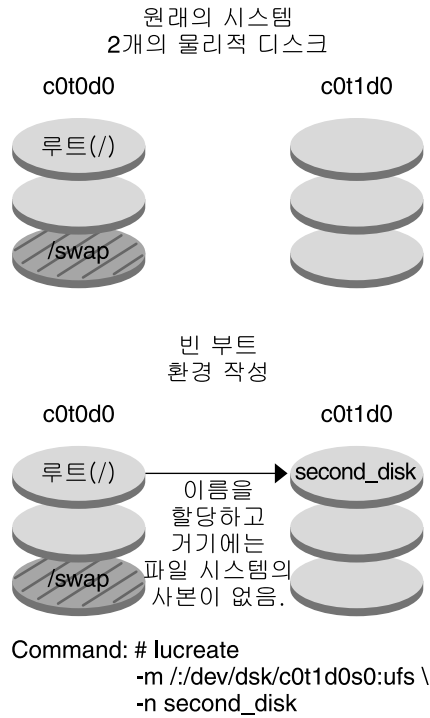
원래의 시스템
2개의 물리적 디스크

c0t0d0

c0t1d0

루트(/)

/swap

빈 부트
환경 작성

c0t0d0

c0t1d0

루트(/)

second_disk

이름을
할당하고
거기에는
파일 시스템의
사본이 없음.

/swap

Command: # lucreate
-m /:/dev/dsk/c0t1d0s0:ufs \
-n second_disk